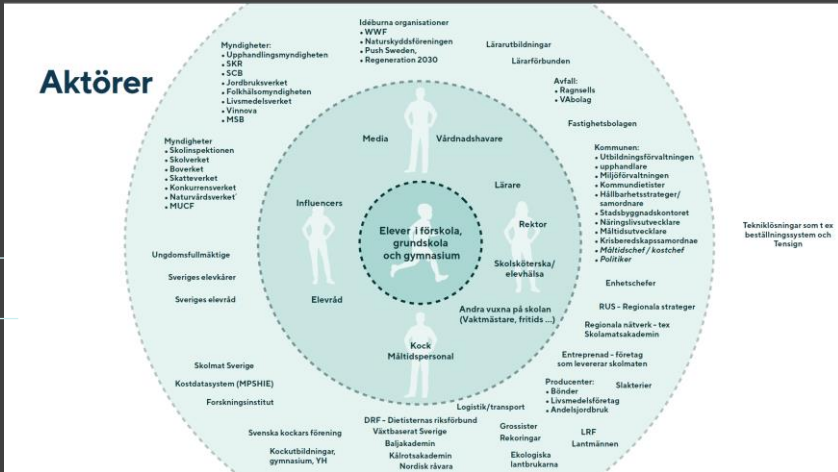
Aktörer

Myndigheter:
• Upphandlingsmyndigheten
• SKR
• SCB
• Jordbruksverket
• Folkhälsomyndigheten
• Livsmedelsverket
• Vinnova
• MSB

Idéburna organisationer
• WWF
• Naturskyddsföreningen
• Push Sweden,
• Regeneration 2030

Lärarutbildningar
Lärarförbunden

Avfall:
• Ragnsells
• VAbolag

Fastighetsbolagen

Myndigheter
• Skolinspektionen
• Skolverket
• Boverket
• Skatteverket
• Konkurrensverket
• Naturvårdsverket
• MUCF

Kommunen:
• Utbildningsförvaltningen
• upphandlare
• Miljöförvaltningen
• Kommundietister
• Hållbarhetsstrateger/samordnare
• Stadsbyggnadskontoret
• Näringslivsutvecklare
• Måltidsutvecklare
• Krisberedskapssamordnae
• Måltidschef / kostchef
• Politiker

Media
Vårdnadshavare
Lärare
Influencers
Rektor
Elever i förskola, grundskola och gymnasium
Skolsköterska/elevhälsa
Elevråd
Andra vuxna på skolan (Vaktmästare, fritids ...)
Kock
Måltidspersonal

Tekniklösningar som t ex beställningssystem och Tensign

Ungdomsfullmäktige
Sveriges elevkårer
Sveriges elevråd

Enhetschefer
RUS – Regionala strateger
Regionala nätverk - tex Skolamatsakademin
Entreprenad – företag som levererar skolmaten

Skolmat Sverige
Kostdatasystem (MPSHIE)
Forskningsinstitut

Producenter:
• Bönder
• Livsmedelsföretag
• Andelsjordbruk

Slakterier

Logistik/transport

DRF – Dietisternas riksförbund
Växtbaserat Sverige
Baljakademin
Kålrotsakademin
Nordisk råvara

Grossister
Rekoringar

LRF
Lantmännen

Ekologiska lantbrukarna

Svenska kockars förening
Kockutbildningar, gymnasium, YH